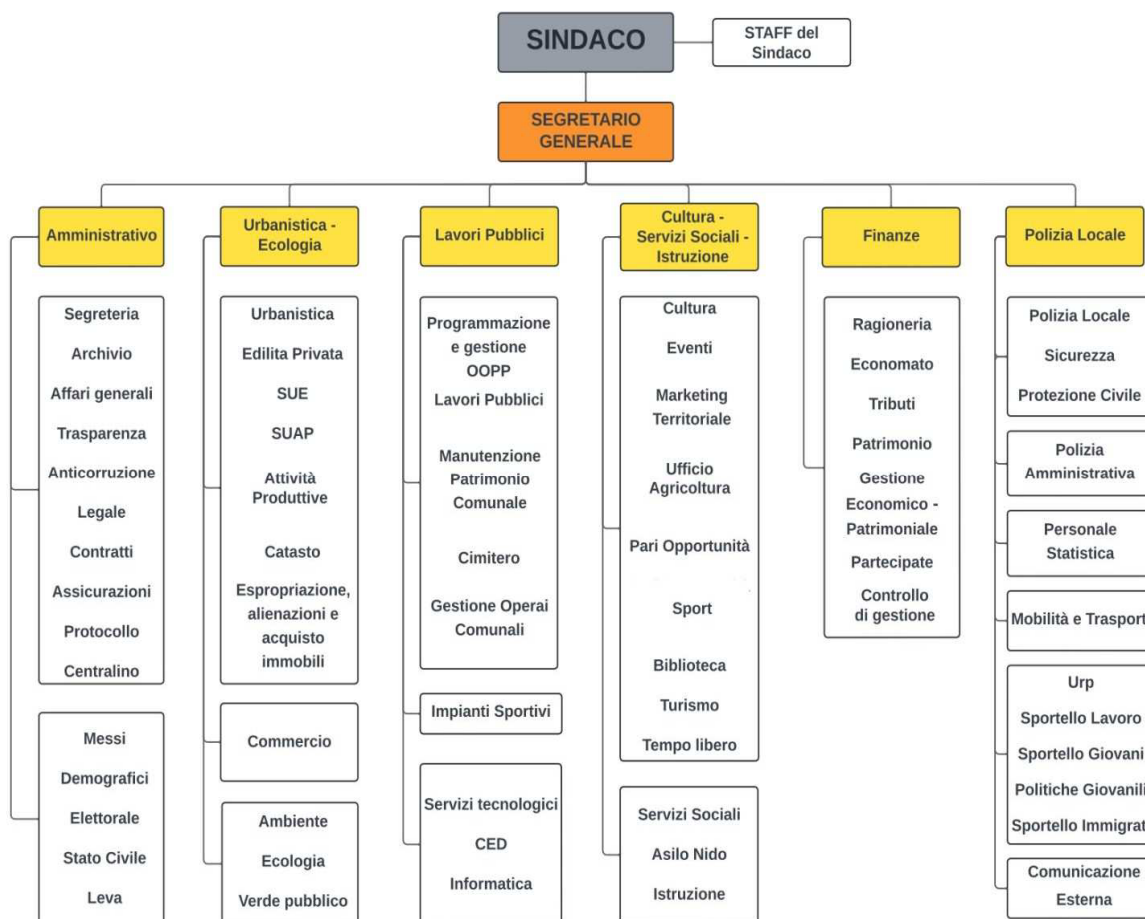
SINDACO

STAFF del Sindaco

SEGRETARIO GENERALE

Amministrativo

Segreteria
Archivio
Affari generali
Trasparenza
Anticorruzione
Legale
Contratti
Assicurazioni
Protocollo
Centralino

Messi
Demografici
Elettorale
Stato Civile
Leva

Urbanistica - Ecologia

Urbanistica
Edilita Privata
SUE
SUAP
Attività Produttive
Catasto
Espropriazione, alienazioni e acquisto immobili

Commercio

Ambiente
Ecologia
Verde pubblico

Lavori Pubblici

Programmazione e gestione OOPP
Lavori Pubblici
Manutenzione Patrimonio Comunale
Cimitero
Gestione Operai Comunali

Impianti Sportivi

Servizi tecnologici
CED
Informatica

Cultura - Servizi Sociali - Istruzione

Cultura
Eventi
Marketing Territoriale
Ufficio Agricoltura
Pari Opportunità
Sport
Biblioteca
Turismo
Tempo libero

Servizi Sociali
Asilo Nido
Istruzione

Finanze

Ragioneria
Economato
Tributi
Patrimonio
Gestione Economico - Patrimoniale
Partecipate
Controllo di gestione

Polizia Locale

Polizia Locale
Sicurezza
Protezione Civile

Polizia Amministrativa

Personale Statistica

Mobilità e Trasport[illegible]

Urp
Sportello Lavoro
Sportello Giovani
Politiche Giovanil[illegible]
Sportello Immigrat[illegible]

Comunicazione Esterna